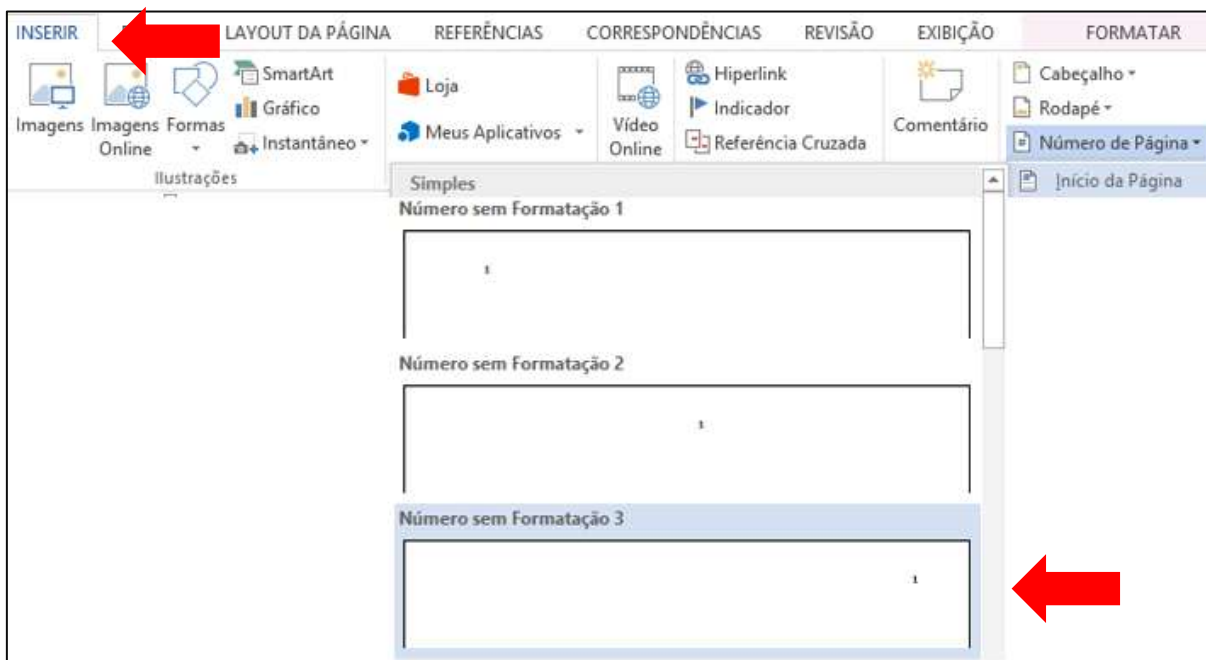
INSERIR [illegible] LAYOUT DA PÁGINA REFERÊNCIAS CORRESPONDÊNCIAS REVISÃO EXIBIÇÃO FORMATAR

Imagens Imagens Online Formas SmartArt Gráfico Instantâneo Ilustrações

Loja Meus Aplicativos

Vídeo Online

Hiperlink Indicador Referência Cruzada

Comentário

Cabeçalho Rodapé Número de Página Início da Página

Simples

Número sem Formatação 1

1

Número sem Formatação 2

1

Número sem Formatação 3

1